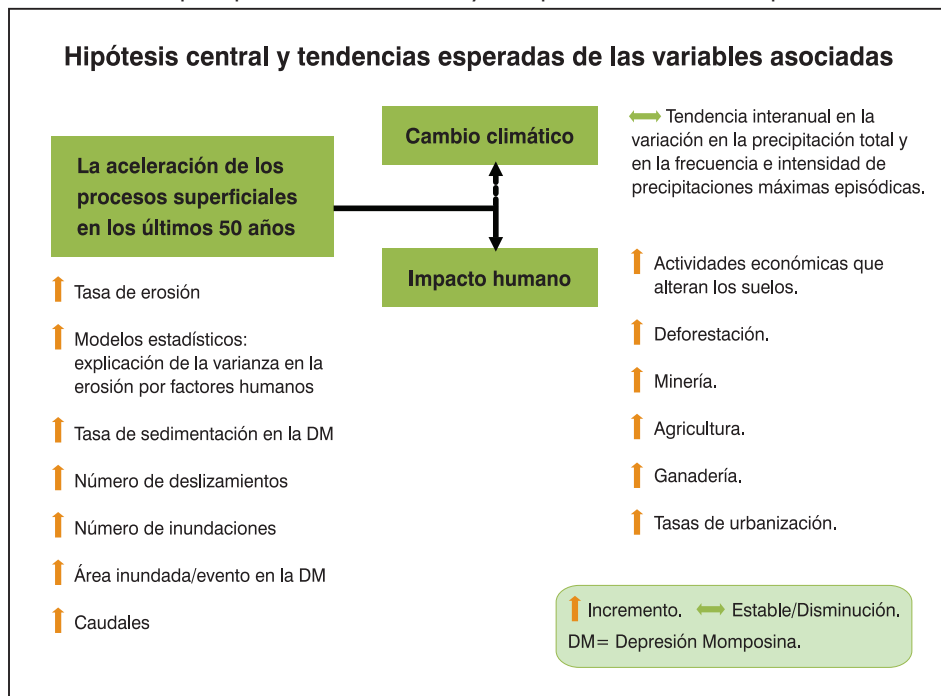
Hipótesis central y tendencias esperadas de las variables asociadas

La aceleración de los procesos superficiales en los últimos 50 años

Cambio climático

Impacto humano

Tendencia interanual en la variación en la precipitación total y en la frecuencia e intensidad de precipitaciones máximas episódicas.

Tasa de erosión

Modelos estadísticos: explicación de la varianza en la erosión por factores humanos

Tasa de sedimentación en la DM

Número de deslizamientos

Número de inundaciones

Área inundada/evento en la DM

Caudales

Actividades económicas que alteran los suelos.

Deforestación.

Minería.

Agricultura.

Ganadería.

Tasas de urbanización.

Incremento. Estable/Disminución.
DM= Depresión Momposina.